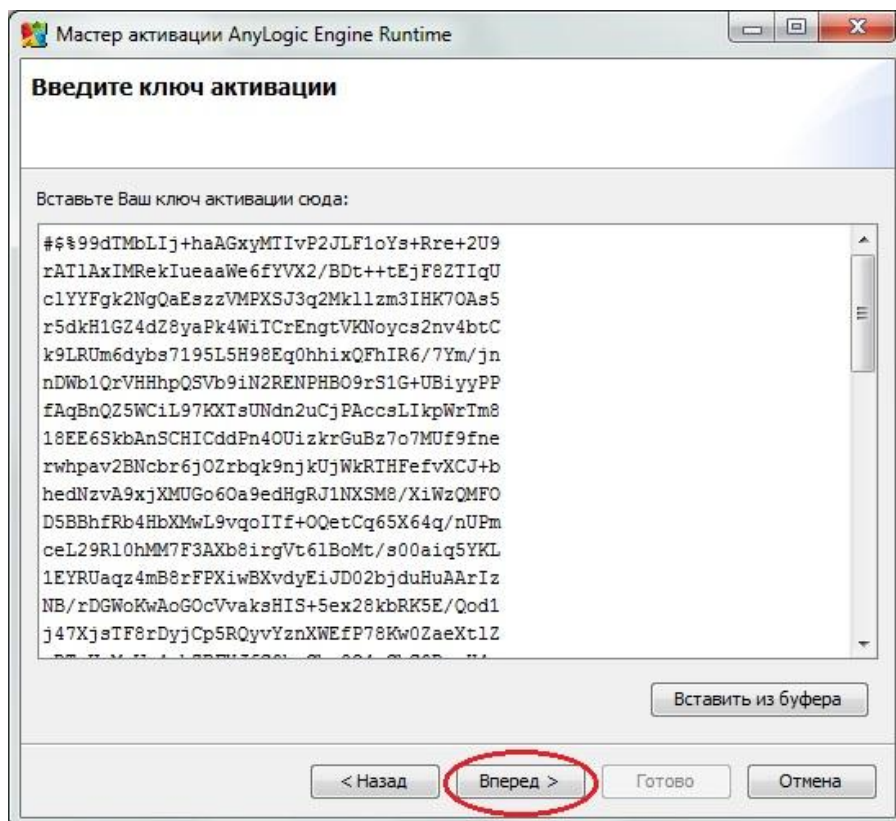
Мастер активации AnyLogic Engine Runtime

Введите ключ активации

Вставьте Ваш ключ активации сюда:

#$%99dTMbLIj+haAGxyMTIvP2JLF1oYs+Rre+2U9
rATlAxIMRekIueaaWe6fYVX2/BDt++tEjF8ZTIqU
clYYFgk2NgQaEszzVMPXSJ3q2Mkllzm3IHK7OAs5
r5dkH1GZ4dZ8yaPk4WiTCrEngtVKNoycs2nv4btC
k9LRUm6dybs7195L5H98Eq0hhixQFhIR6/7Ym/jn
nDWb1QrVHHhpQSVb9iN2RENPHBO9rS1G+UBiyyPP
fAqBnQZ5WCiL97KXTsUNdn2uCjPAccsLIkpWrTm8
18EE6SkbAnSCHICddPn4OUizkrGuBz7o7MUf9fne
rwhpav2BNcbr6jOZrbqk9njkUjWkRTHFefvXCJ+b
hedNzvA9xjXMUGo6Oa9edHgRJ1NXSM8/XiWzQMFO
D5BBhfRb4HbXMwL9vqoITf+OQetCq65X64q/nUPm
ceL29R10hMM7F3AXb8irgVt61BoMt/s00aiq5YKL
1EYRUaqz4mB8rFPXiwBXvdyEiJD02bjduHuAArIz
NB/rDGWoKwAoGOcVvaksHIS+5ex28kbRK5E/Qod1
j47XjsTF8rDyjCp5RQyvYznXWEfP78Kw0ZaeXtlZ
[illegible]

Вставить из буфера

< Назад
Вперед >
Готово
Отмена